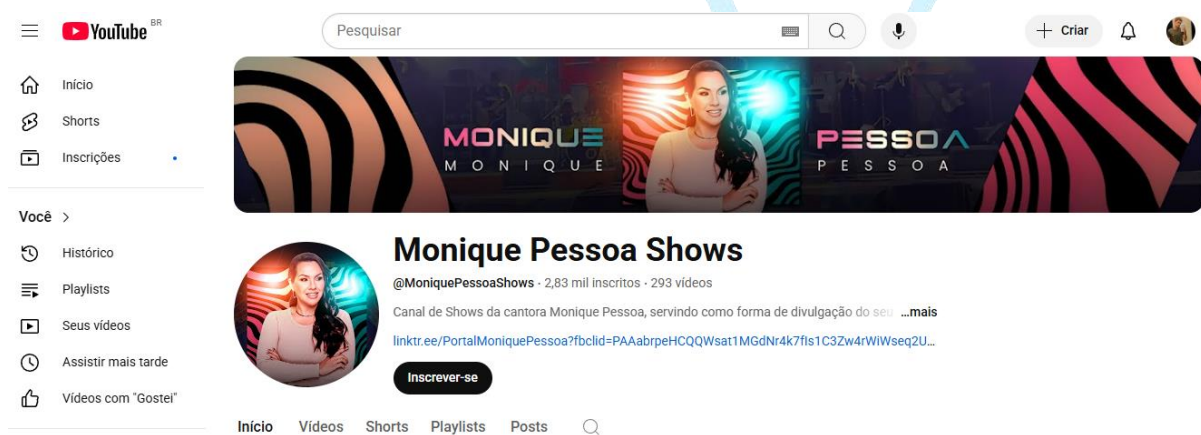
YouTube BR

Pesquisar

Criar

Início

Shorts

Inscrições

Você >

Histórico

Playlists

Seus vídeos

Assistir mais tarde

Vídeos com "Gostei"

MONIQUE
MONIQUE

PESSOA
PESSOA

Monique Pessoa Shows

@MoniquePessoaShows · 2,83 mil inscritos · 293 vídeos

Canal de Shows da cantora Monique Pessoa, servindo como forma de divulgação do seu ...mais

linktr.ee/PortalMoniquePessoa?fbclid=PAAabrpeHCQQWsat1MGdNr4k7fls1C3Zw4rWiWseq2U...

Inscrever-se

Início Vídeos Shorts Playlists Posts